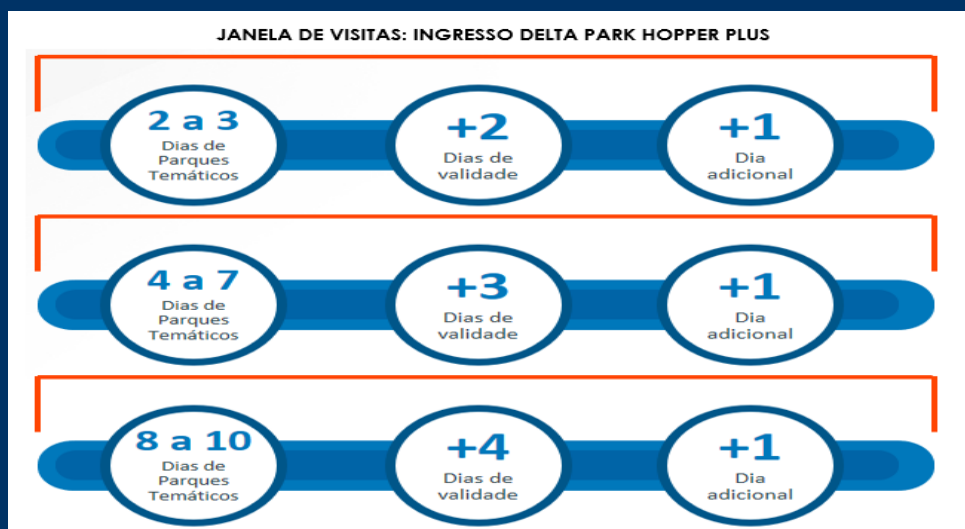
JANELA DE VISITAS: INGRESSO DELTA PARK HOPPER PLUS

2 a 3
Dias de Parques Temáticos

+2
Dias de validade

+1
Dia adicional

4 a 7
Dias de Parques Temáticos

+3
Dias de validade

+1
Dia adicional

8 a 10
Dias de Parques Temáticos

+4
Dias de validade

+1
Dia adicional